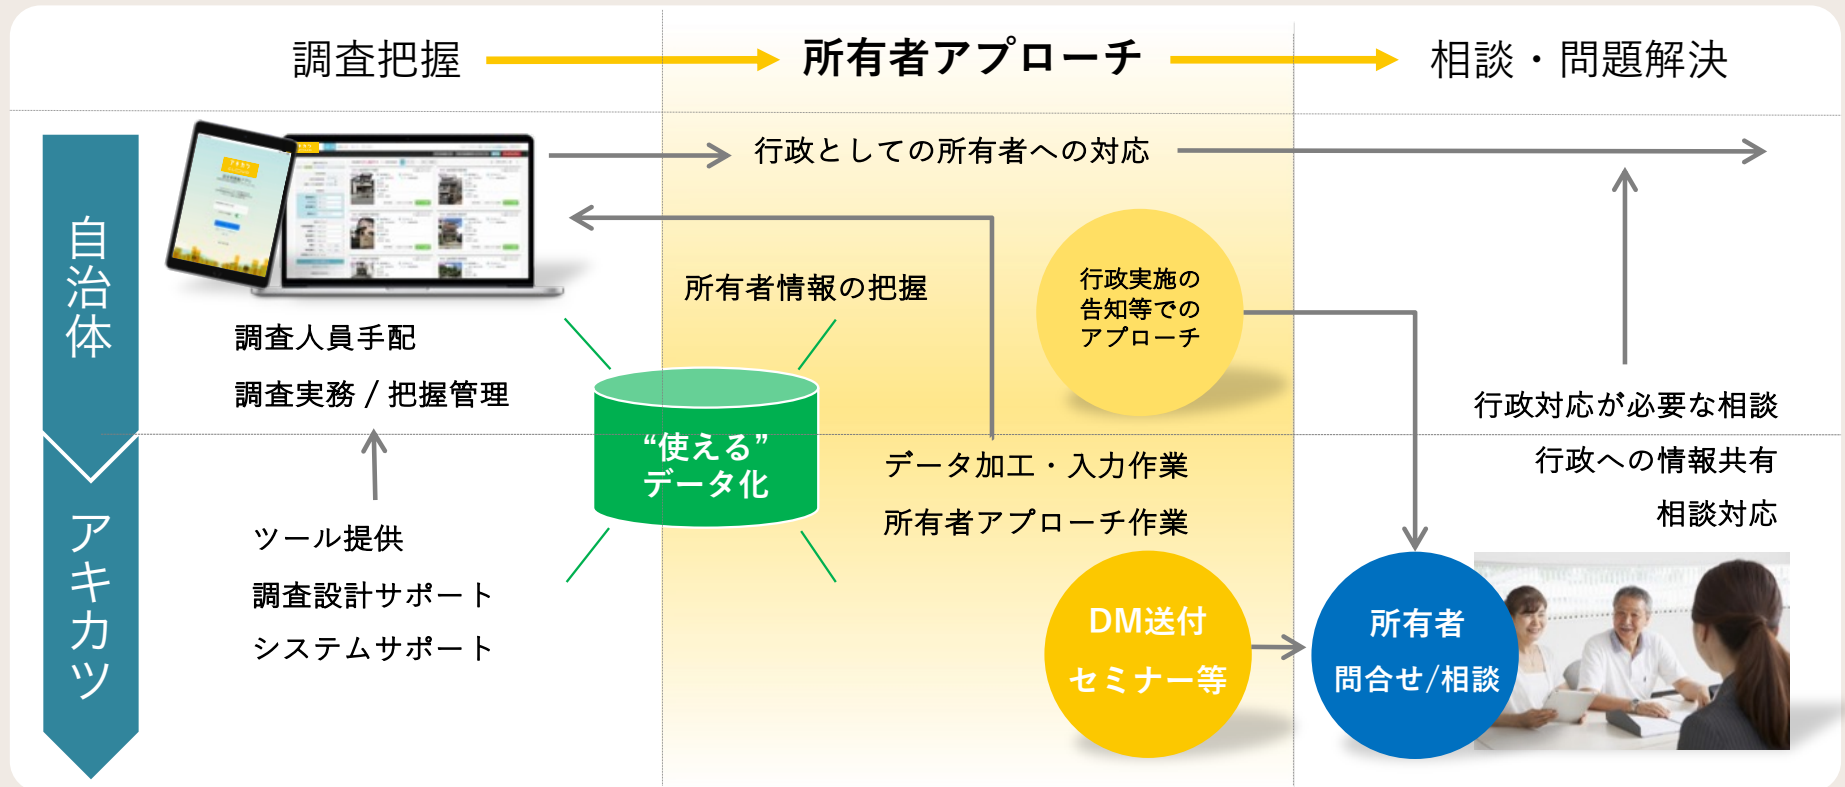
調査把握

所有者アプローチ

相談・問題解決

自治体

行政としての所有者への対応

調査人員手配

調査実務 / 把握管理

所有者情報の把握

行政実施の
告知等での
アプローチ

行政対応が必要な相談

“使える”
データ化

データ加工・入力作業

所有者アプローチ作業

行政への情報共有

相談対応

アキカツ

ツール提供

調査設計サポート

システムサポート

DM送付
セミナー等

所有者
問合せ/相談